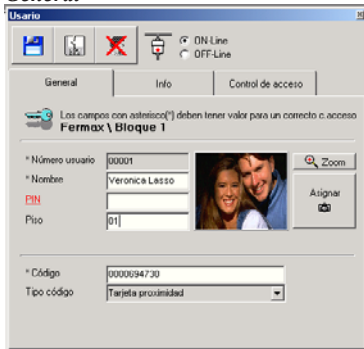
Usuario

ON-Line
OFF-Line

General | Info | Control de acceso

Los campos con asterisco(*) deben tener valor para un correcto c.acceso
Fermax \ Bloque 1

* Número usuario 00001
* Nombre Veronica Lasso
PIN
Piso 01

Zoom
Asignar

* Código 0000694730
Tipo código Tarjeta proximidad